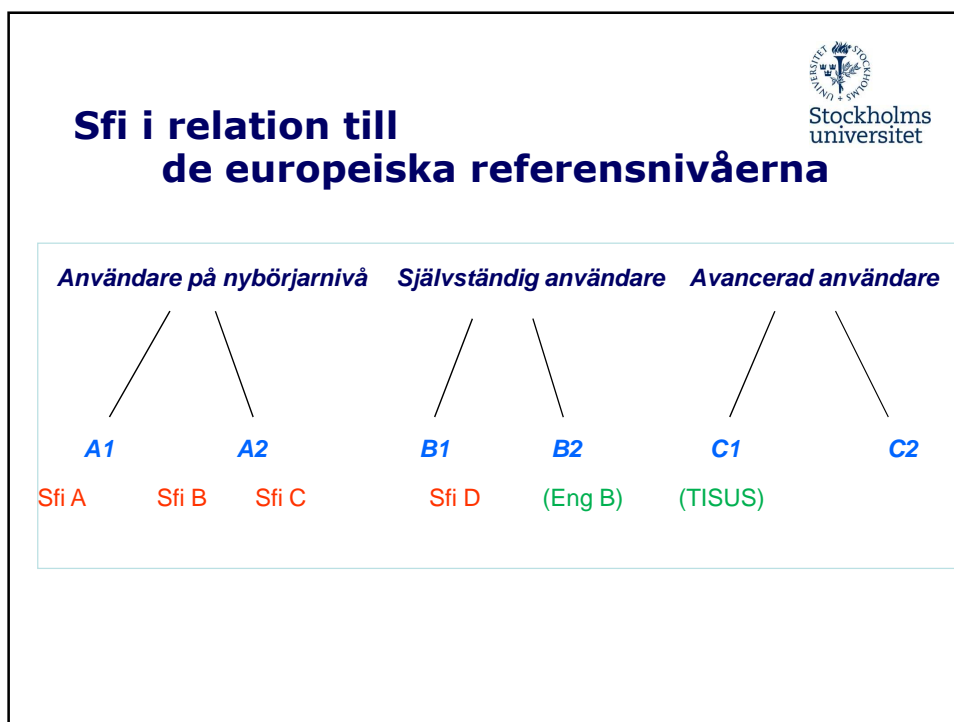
Stockholms universitet

Sfi i relation till de europeiska referensnivåerna

Användare på nybörjarnivå Självständig användare Avancerad användare

A1 A2 B1 B2 C1 C2

Sfi A Sfi B Sfi C Sfi D (Eng B) (TISUS)